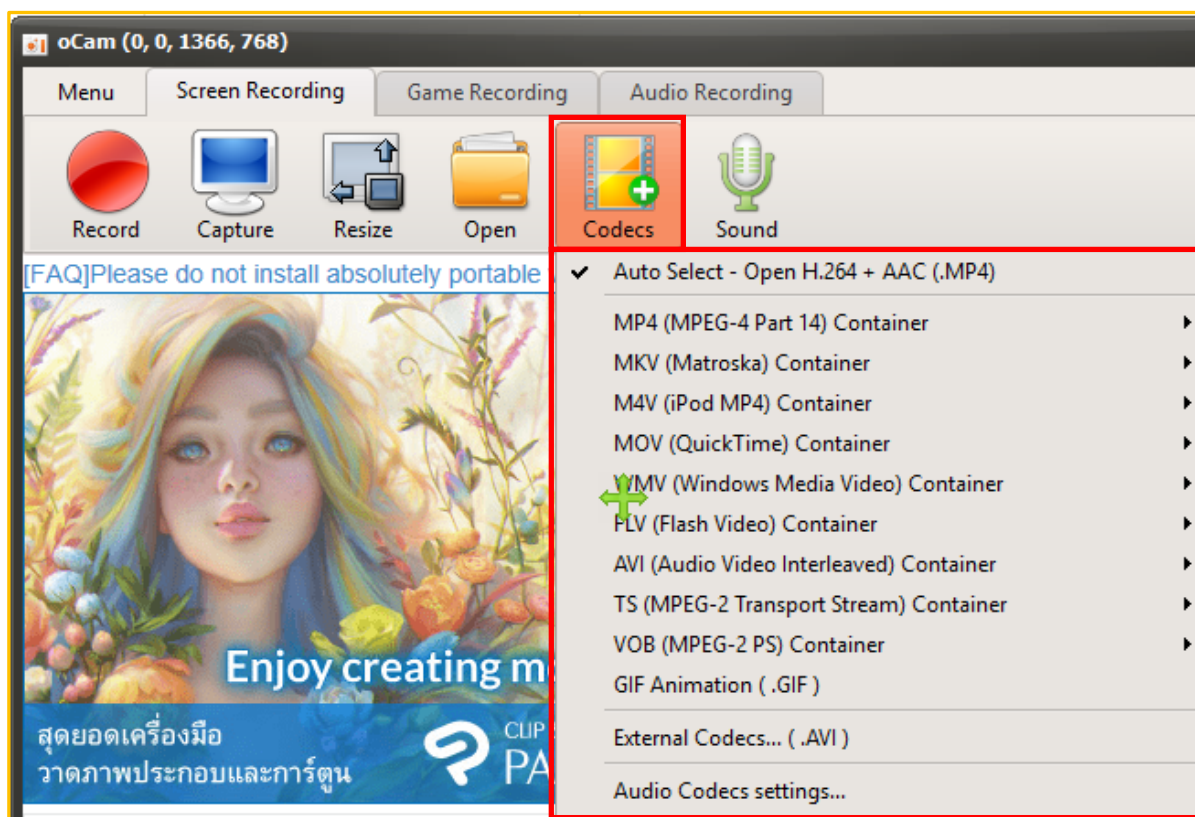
oCam (0, 0, 1366, 768)

Menu
Screen Recording
Game Recording
Audio Recording

Record
Capture
Resize
Open
Codecs
Sound

[FAQ]Please do not install absolutely portable

Enjoy creating m

สุดยอดเครื่องมือ
วาดภาพประกอบและการ์ตูน

CLIP
PA

Auto Select - Open H.264 + AAC (.MP4)
MP4 (MPEG-4 Part 14) Container
MKV (Matroska) Container
M4V (iPod MP4) Container
MOV (QuickTime) Container
WMV (Windows Media Video) Container
FLV (Flash Video) Container
AVI (Audio Video Interleaved) Container
TS (MPEG-2 Transport Stream) Container
VOB (MPEG-2 PS) Container
GIF Animation ( .GIF )
External Codecs... ( .AVI )
Audio Codecs settings...